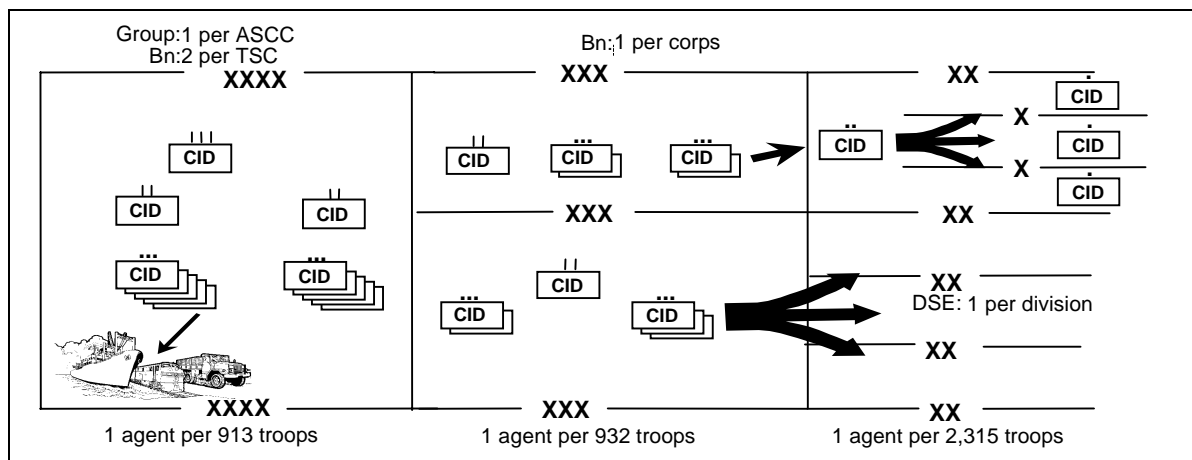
Group:1 per ASCC
Bn:2 per TSC

XXXX

III
CID

II
CID

II
CID

...
CID

...
CID

XXXX

1 agent per 913 troops

Bn:1 per corps

XXX

II
CID

...
CID

...
CID

XXX

II
CID

...
CID

...
CID

XXX

1 agent per 932 troops

XX

..
CID

X

.
CID

.
CID

X

.
CID

XX

XX

DSE: 1 per division

XX

XX

1 agent per 2,315 troops